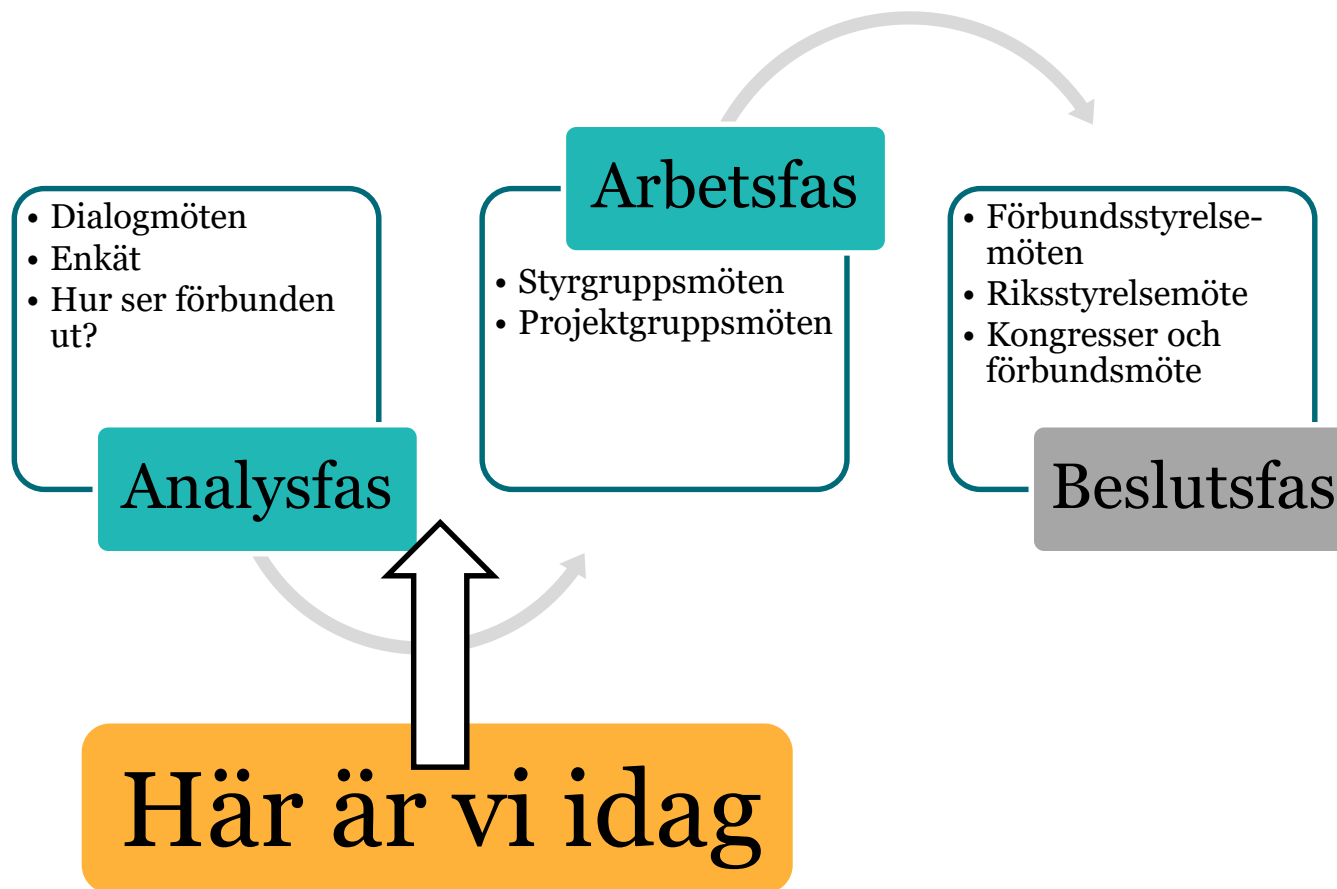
- Dialogmöten
- Enkät
- Hur ser förbunden ut?

Analysfas

Arbetsfas

- Styrgruppsmöten
- Projektgruppsmöten

- Förbundsstyrelse-möten
- Riksstyrelsemöte
- Kongresser och förbundsmöte

Beslutsfas

Här är vi idag